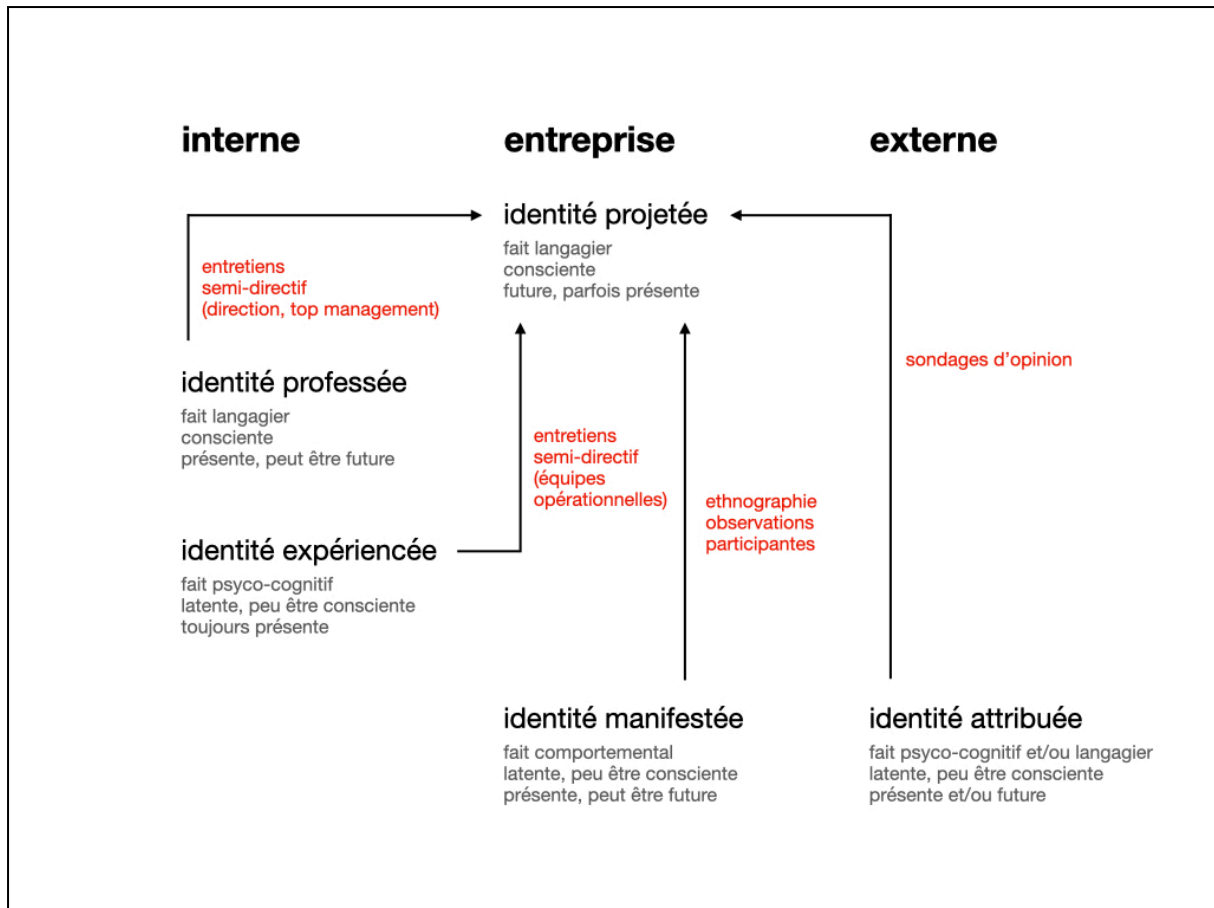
interne

entreprise

externe

identité projetée

fait langagier
consciente
future, parfois présente

entretiens
semi-directif
(direction, top management)

sondages d'opinion

identité professée

fait langagier
consciente
présente, peut être future

entretiens
semi-directif
(équipes
opérationnelles)

ethnographie
observations
participantes

identité expériencée

fait psyco-cognitif
latente, peu être consciente
toujours présente

identité manifestée

fait comportemental
latente, peu être consciente
présente, peut être future

identité attribuée

fait psyco-cognitif et/ou langagier
latente, peu être consciente
présente et/ou future